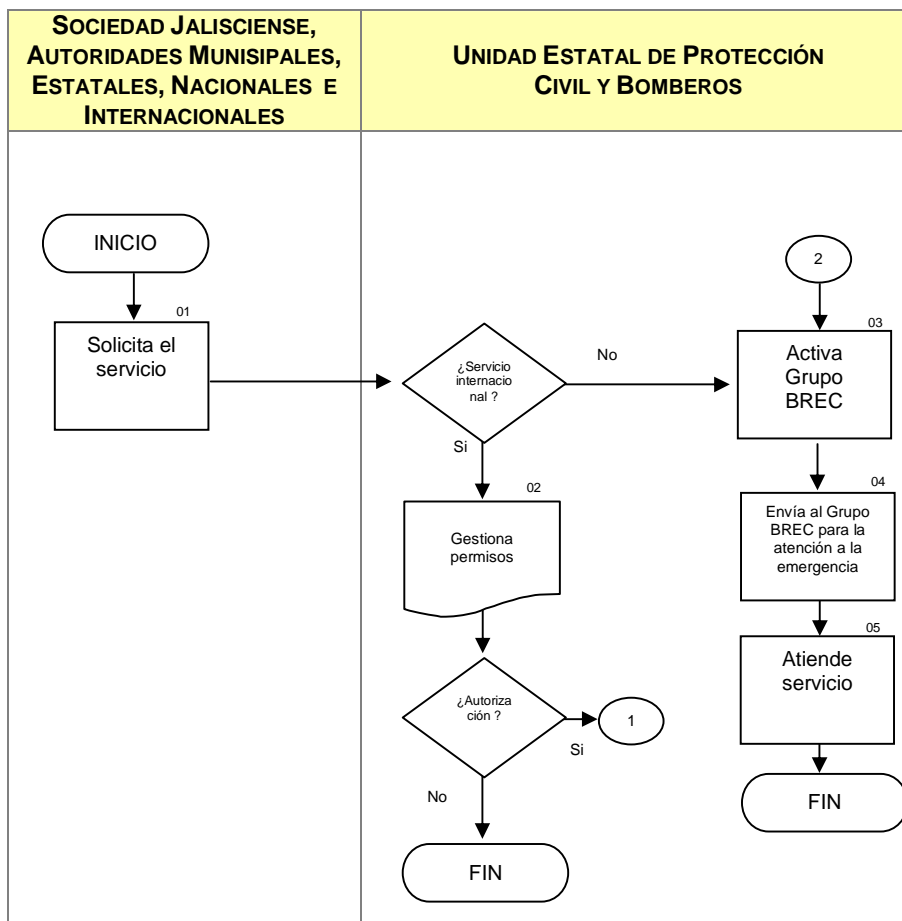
SOCIEDAD JALISCIENSE, AUTORIDADES MUNISIPALES, ESTATALES, NACIONALES E INTERNACIONALES

UNIDAD ESTATAL DE PROTECCIÓN CIVIL Y BOMBEROS

INICIO

01

Solicita el servicio

¿Servicio internacional ?

No

Si

02

Gestiona permisos

¿Autorización ?

1

Si

No

FIN

2

03

Activa Grupo BREC

04

Envía al Grupo BREC para la atención a la emergencia

05

Atiende servicio

FIN